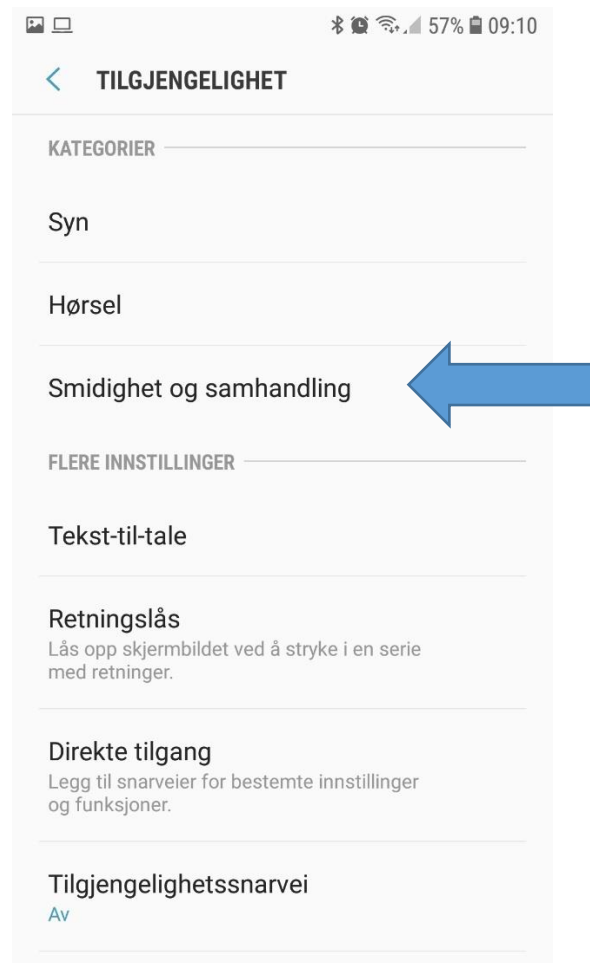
57% 09:10

< TILGJENGELIGHET

KATEGORIER

Syn

Hørsel

Smidighet og samhandling

FLERE INNSTILLINGER

Tekst-til-tale

Retningslås
Lås opp skjermbildet ved å stryke i en serie med retninger.

Direkte tilgang
Legg til snarveier for bestemte innstillinger og funksjoner.

Tilgjengelighetssnarvei
Av